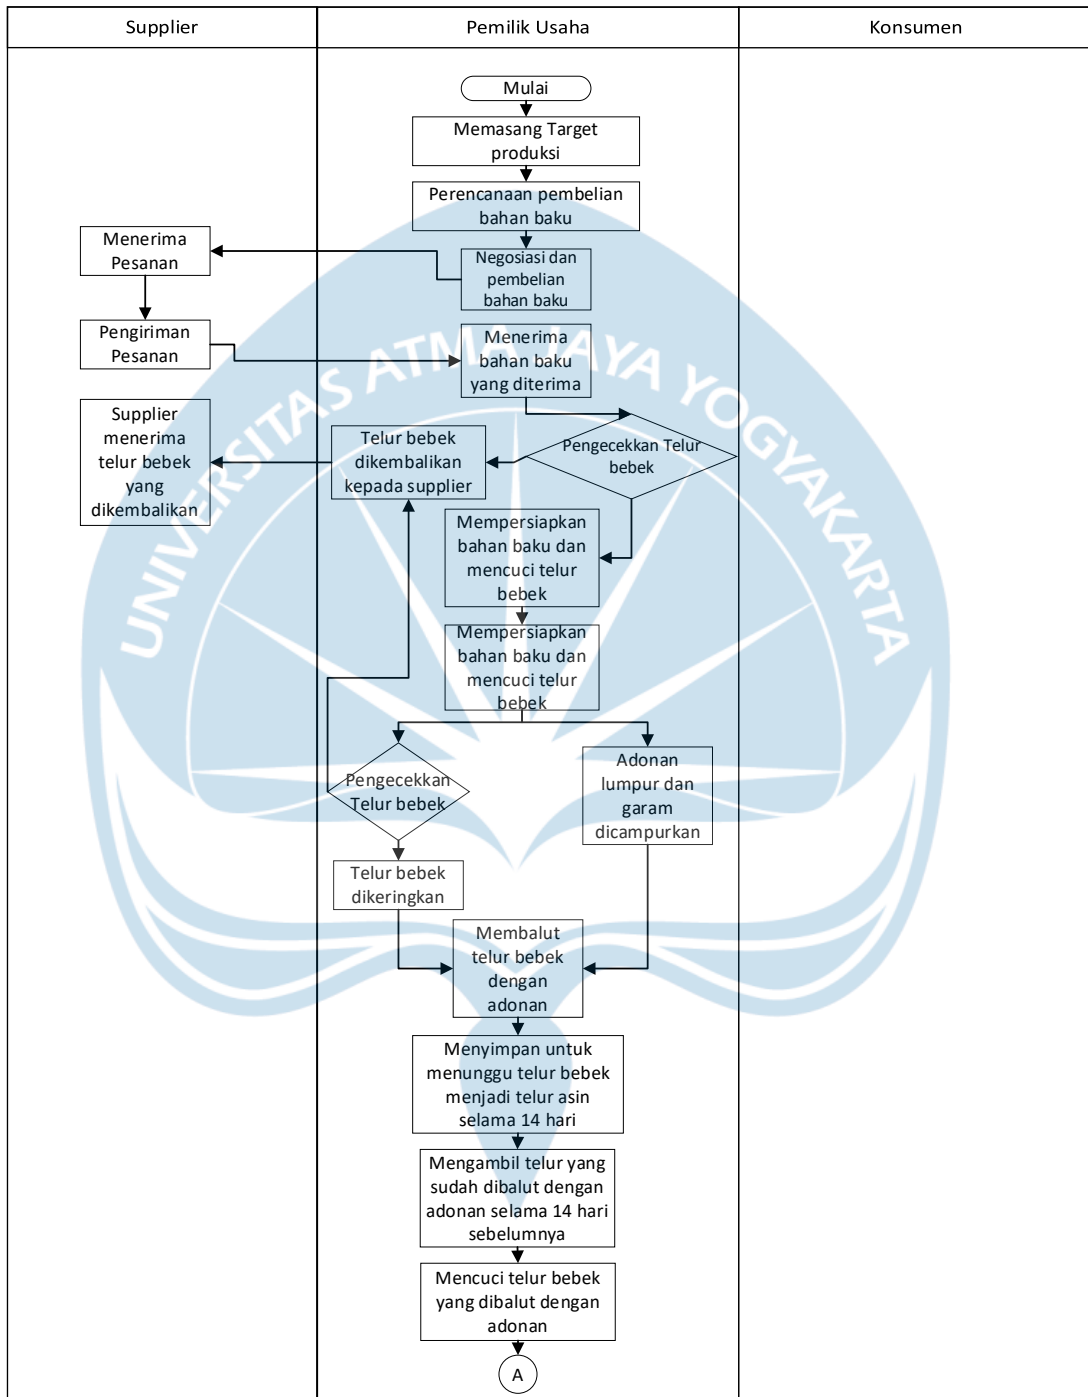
| Supplier | Pemilik Usaha | Konsumen |
|---|---|---|

Mulai

Memasang Target produksi

Perencanaan pembelian bahan baku

Menerima Pesanan

Negosiasi dan pembelian bahan baku

Pengiriman Pesanan

Menerima bahan baku yang diterima

UNIVERSITAS ATMA JAYA YOGYAKARTA

Supplier menerima telur bebek yang dikembalikan

Telur bebek dikembalikan kepada supplier

Pengecekkan Telur bebek

Mempersiapkan bahan baku dan mencuci telur bebek

Mempersiapkan bahan baku dan mencuci telur bebek

Pengecekkan Telur bebek

Adonan lumpur dan garam dicampurkan

Telur bebek dikeringkan

Membalut telur bebek dengan adonan

Menyimpan untuk menunggu telur bebek menjadi telur asin selama 14 hari

Mengambil telur yang sudah dibalut dengan adonan selama 14 hari sebelumnya

Mencuci telur bebek yang dibalut dengan adonan

A